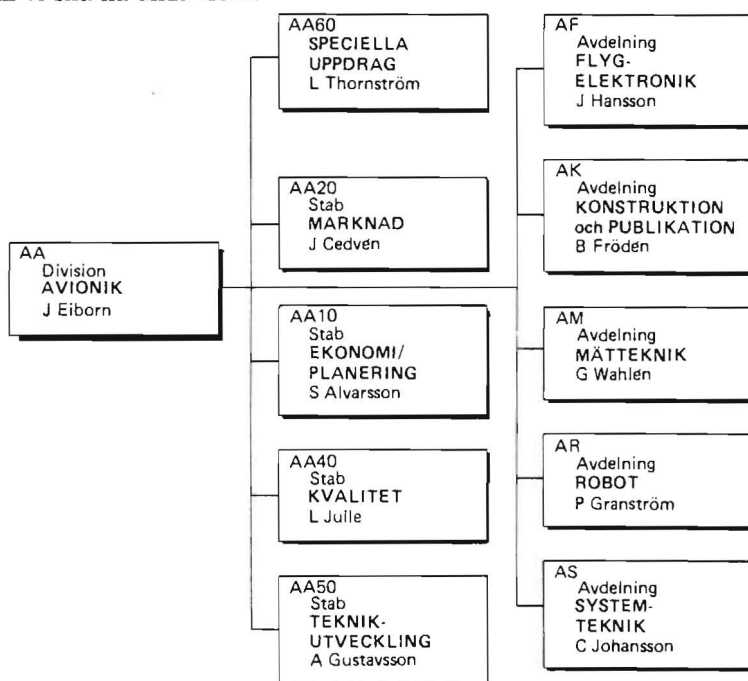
AA
Division
AVIONIK
J Eiborn

AA60
SPECIELLA UPPDRAG
L Thornström

AA20
Stab
MARKNAD
J Cedvén

AA10
Stab
EKONOMI/ PLANERING
S Alvarsson

AA40
Stab
KVALITET
L Julle

AA50
Stab
TEKNIKUTVECKLING
A Gustavsson

AF
Avdelning
FLYGELEKTRONIK
J Hansson

AK
Avdelning
KONSTRUKTION och PUBLIKATION
B Fröden

AM
Avdelning
MÄTTEKNIK
G Wahlén

AR
Avdelning
ROBOT
P Granström

AS
Avdelning
SYSTEMTEKNIK
C Johansson